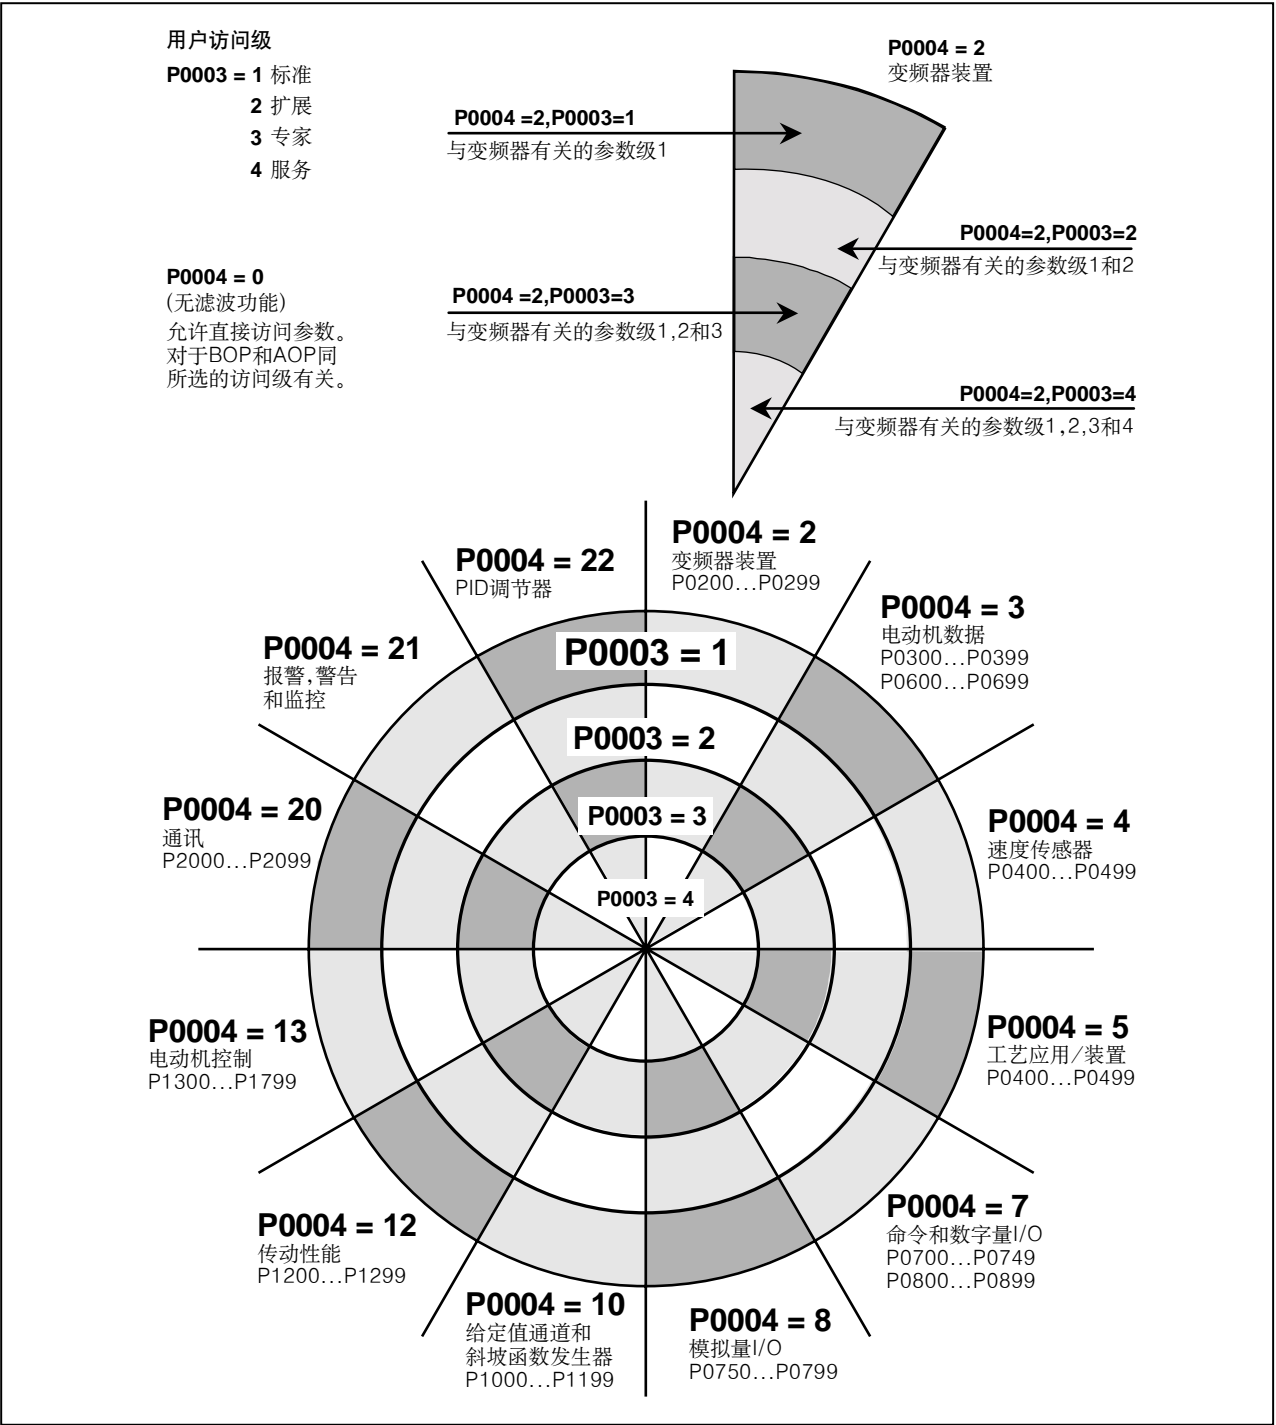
用户访问级
P0003 = 1 标准
2 扩展
3 专家
4 服务

P0004 = 2
变频器装置

P0004 =2,P0003=1
与变频器有关的参数级1

P0004=2,P0003=2
与变频器有关的参数级1和2

P0004 = 0
(无滤波功能)
允许直接访问参数。
对于BOP和AOP同
所选的访问级有关。

P0004 =2,P0003=3
与变频器有关的参数级1,2和3

P0004=2,P0003=4
与变频器有关的参数级1,2,3和4

P0004 = 22
PID调节器

P0004 = 2
变频器装置
P0200...P0299

P0004 = 3
电动机数据
P0300...P0399
P0600...P0699

P0004 = 21
报警,警告
和监控

P0003 = 1

P0003 = 2

P0003 = 3

P0003 = 4

P0004 = 20
通讯
P2000...P2099

P0004 = 4
速度传感器
P0400...P0499

P0004 = 13
电动机控制
P1300...P1799

P0004 = 5
工艺应用/装置
P0400...P0499

P0004 = 12
传动性能
P1200...P1299

P0004 = 7
命令和数字量I/O
P0700...P0749
P0800...P0899

P0004 = 10
给定值通道和
斜坡函数发生器
P1000...P1199

P0004 = 8
模拟量I/O
P0750...P0799